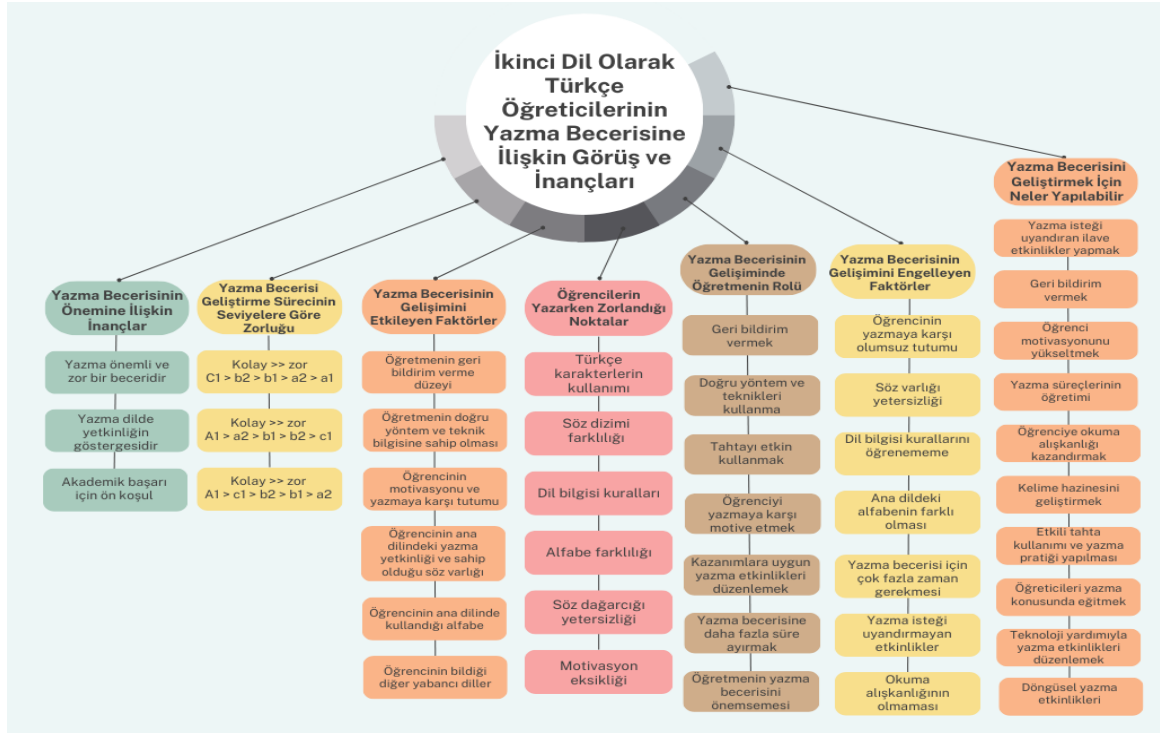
İkinci Dil Olarak Türkçe Öğreticilerinin Yazma Becerisine İlişkin Görüş ve İnançları

Yazma Becerisinin Önemine İlişkin İnançlar

Yazma önemli ve zor bir beceridir

Yazma dilde yetkinliğin göstergesidir

Akademik başarı için ön koşul

Yazma Becerisi Geliştirme Sürecinin Seviyelere Göre Zorluğu

Kolay >> zor C1 > b2 > b1 > a2 > a1

Kolay >> zor A1 > a2 > b1 > b2 > c1

Kolay >> zor A1 > c1 > b2 > b1 > a2

Yazma Becerisinin Gelişimini Etkileyen Faktörler

Öğretmenin geri bildirim verme düzeyi

Öğretmenin doğru yöntem ve teknik bilgisine sahip olması

Öğrencinin motivasyonu ve yazmaya karşı tutumu

Öğrencinin ana dilindeki yazma yetkinliği ve sahip olduğu söz varlığı

Öğrencinin ana dilinde kullandığı alfabe

Öğrencinin bildiği diğer yabancı diller

Öğrencilerin Yazarken Zorlandığı Noktalar

Türkçe karakterlerin kullanımı

Söz dizimi farklılığı

Dil bilgisi kuralları

Alfabe farklılığı

Söz dağarcığı yetersizliği

Motivasyon eksikliği

Yazma Becerisinin Gelişiminde Öğretmenin Rolü

Geri bildirim vermek

Doğru yöntem ve teknikleri kullanma

Tahtayı etkin kullanmak

Öğrenciyi yazmaya karşı motive etmek

Kazanımlara uygun yazma etkinlikleri düzenlemek

Yazma becerisine daha fazla süre ayırmak

Öğretmenin yazma becerisini önemsemesi

Yazma Becerisinin Gelişimini Engelleyen Faktörler

Öğrencinin yazmaya karşı olumsuz tutumu

Söz varlığı yetersizliği

Dil bilgisi kurallarını öğrenememe

Ana dildeki alfabenin farklı olması

Yazma becerisi için çok fazla zaman gerekmesi

Yazma isteği uyandırmayan etkinlikler

Okuma alışkanlığının olmaması

Yazma Becerisini Geliştirmek İçin Neler Yapılabilir

Yazma isteği uyandıran ilave etkinlikler yapmak

Geri bildirim vermek

Öğrenci motivasyonunu yükseltmek

Yazma süreçlerinin öğretimi

Öğrenciye okuma alışkanlığı kazandırmak

Kelime hazinesini geliştirmek

Etkili tahta kullanımı ve yazma pratiği yapılması

Öğreticileri yazma konusunda eğitmek

Teknoloji yardımıyla yazma etkinlikleri düzenlemek

Döngüsel yazma etkinlikleri